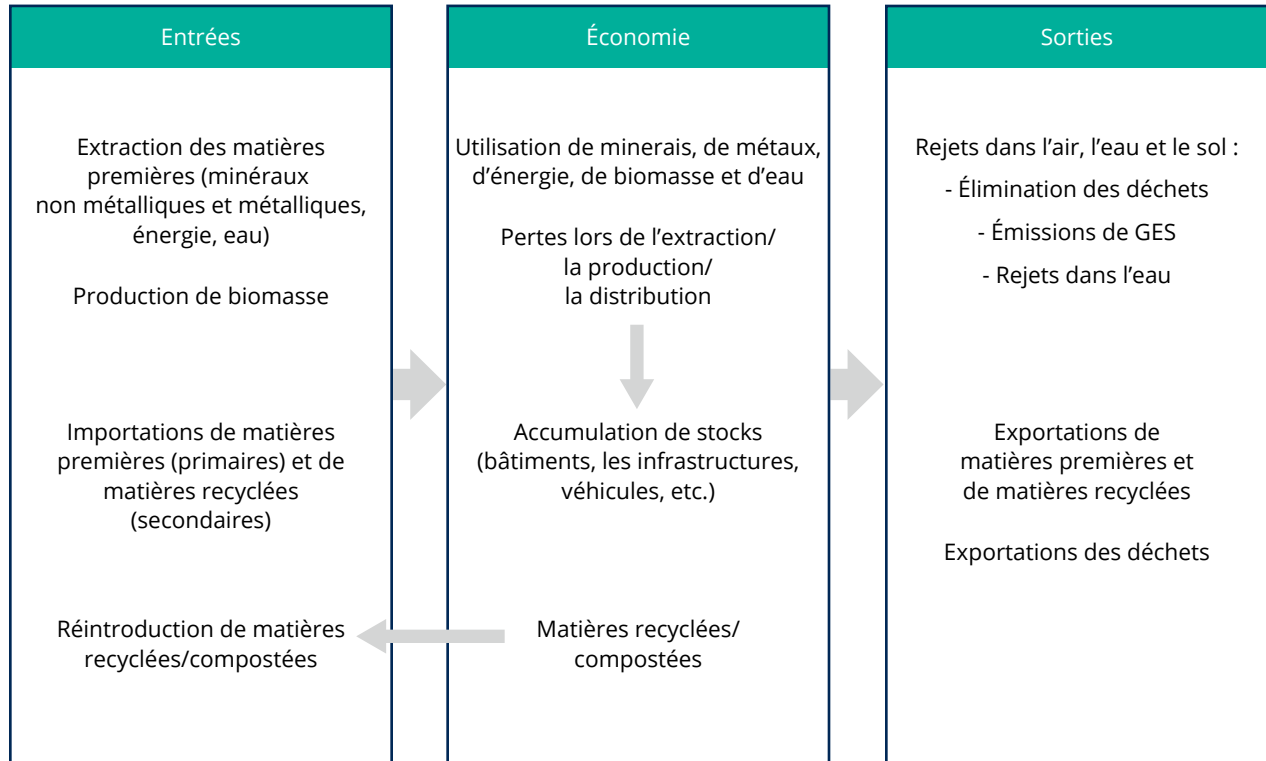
Entrées

Extraction des matières premières (minéraux non métalliques et métalliques, énergie, eau)

Production de biomasse

Importations de matières premières (primaires) et de matières recyclées (secondaires)

Réintroduction de matières recyclées/compostées

Économie

Utilisation de minerais, de métaux, d'énergie, de biomasse et d'eau

Pertes lors de l'extraction/ la production/ la distribution

Accumulation de stocks (bâtiments, les infrastructures, véhicules, etc.)

Matières recyclées/ compostées

Sorties

Rejets dans l'air, l'eau et le sol :

- Élimination des déchets

- Émissions de GES

- Rejets dans l'eau

Exportations de matières premières et de matières recyclées

Exportations des déchets